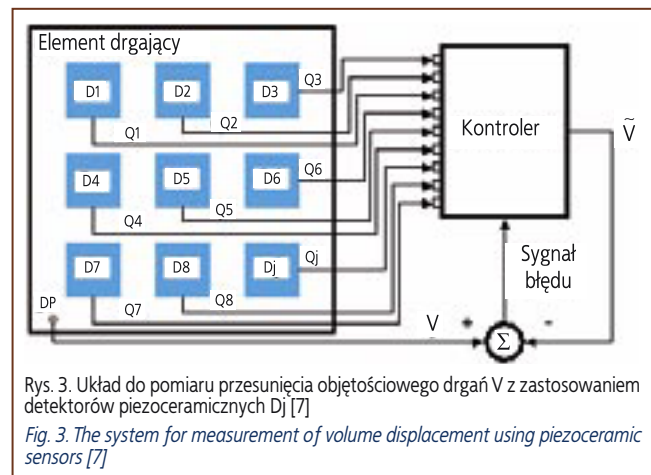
Element drgający

D1
D2
D3
Q3
Q1
Q2
D4
D5
D6
Q6
Q4
Q5
D7
D8
Dj
Qj
DP
Q7
Q8

Kontroler

$\tilde{V}$

Sygnał błędu

V
+
-
$\Sigma$

Rys. 3. Układ do pomiaru przesunięcia objętościowego drgań V z zastosowaniem detektorów piezoceramicznych Dj [7]

Fig. 3. The system for measurement of volume displacement using piezoceramic sensors [7]